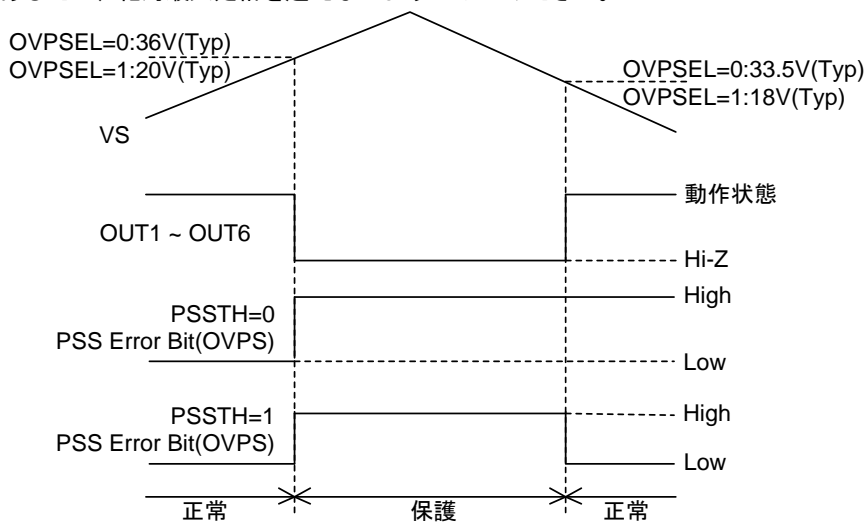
OVPSEL=0:36V(Typ)
OVPSEL=1:20V(Typ)

OVPSEL=0:33.5V(Typ)
OVPSEL=1:18V(Typ)

VS

OUT1 ~ OUT6

動作状態

Hi-Z

PSSTH=0
PSS Error Bit(OVPS)

High

Low

PSSTH=1
PSS Error Bit(OVPS)

High

Low

正常

保護

正常